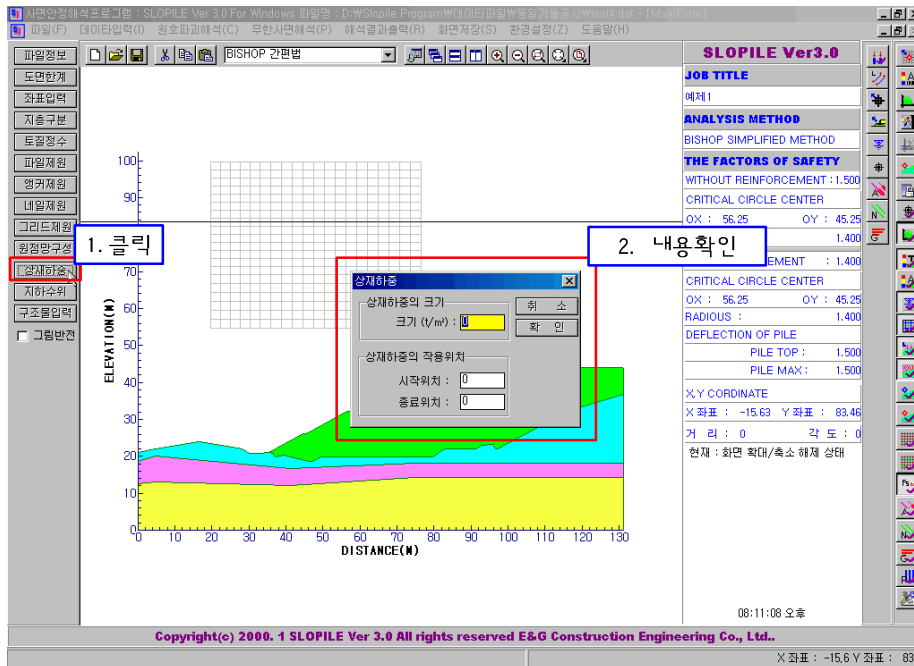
사면안정해석프로그램 : SLOPILE Ver 3.0 For Windows 파일명 : D:₩Slopile Program₩데이타파일₩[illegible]₩test4.dat - [MainForm]

파일(F) 데이타입력(I) 원호파괴해석(C) 무안사면해석(R) 해석결과출력(R) 화면저장(S) 환경설정(Z) 도움말(H)

파일정보
도면한계
좌표입력
지층구분
토질정수
파일제원
앵커제원
네일제원
그리드제원
원점망구성
상재하중
지하수위
구조물입력
그림반전

BISHOP 간편법

1. 클릭

2. 내용확인

상재하중
상재하중의 크기
크기 (t/m²) : 0
취 소
확 인
상재하중의 작용위치
시작위치 : 0
종료위치 : 0

ELEVATION(M)
100
90
70
60
50
40
30
20
10
0
0 10 20 30 40 50 60 70 80 90 100 110 120 130
DISTANCE(M)

SLOPILE Ver3.0
JOB TITLE
예제1
ANALYSIS METHOD
BISHOP SIMPLIFIED METHOD
THE FACTORS OF SAFETY
WITHOUT REINFORCEMENT : 1.500
CRITICAL CIRCLE CENTER
OX : 56.25 OY : 45.25
1.400
EMENT : 1.400
CRITICAL CIRCLE CENTER
OX : 56.25 OY : 45.25
RADIOUS : 1.400
DEFLECTION OF PILE
PILE TOP : 1.500
PILE MAX : 1.500
X,Y CORDINATE
X 좌표 : -15.63 Y 좌표 : 83.46
거 리 : 0 각 도 : 0
현재 : 화면 확대/축소 해제 상태

08:11:08 오후

Copyright(c) 2000. 1 SLOPILE Ver 3.0 All rights reserved E&G Construction Engineering Co., Ltd..

X 좌표 : -15.6 Y 좌표 : 83